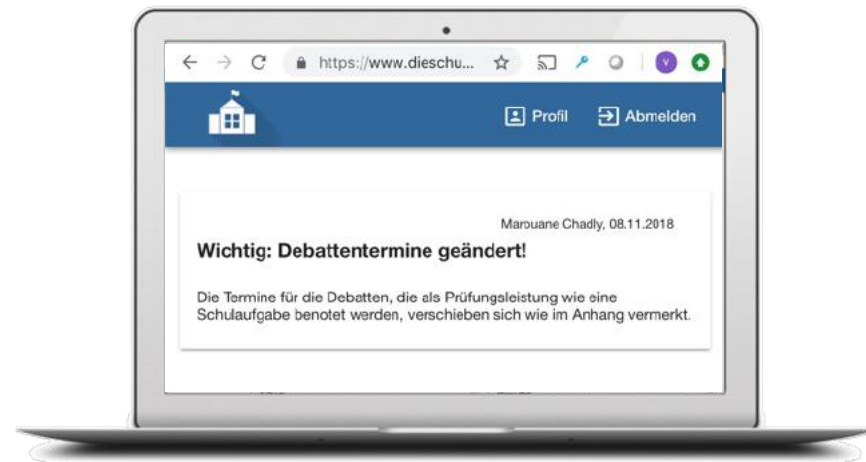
https://www.dieschu...

V

Profil

Abmelden

Marouane Chadly, 08.11.2018

Wichtig: Debattentermine geändert!

Die Termine für die Debatten, die als Prüfungsleistung wie eine Schulaufgabe benotet werden, verschieben sich wie im Anhang vermerkt.